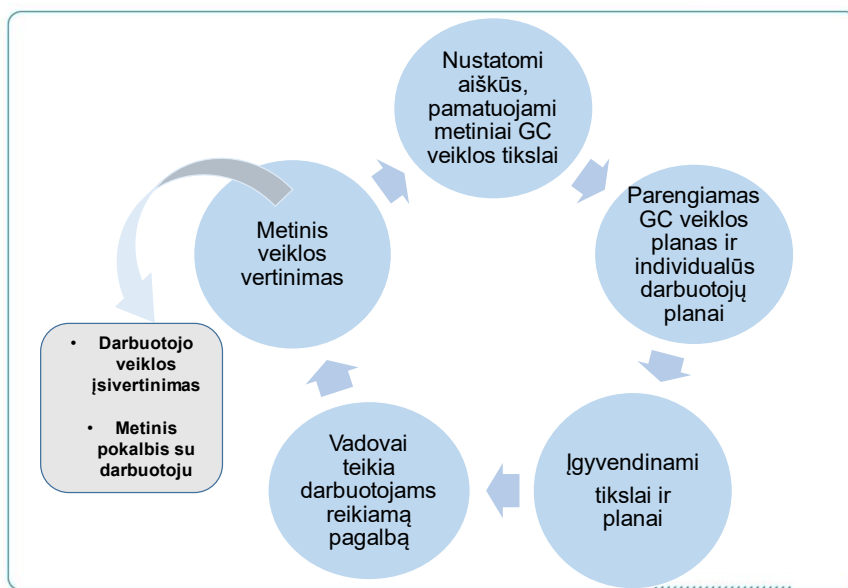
Nustatomi aiškūs, pamatuojami metiniai GC veiklos tikslai

Parengiamas GC veiklos planas ir individualūs darbuotojų planai

Įgyvendinami tikslai ir planai

Vadovai teikia darbuotojams reikiamą pagalbą

Metinis veiklos vertinimas

- Darbuotojo veiklos įsivertinimas
- Metinis pokalbis su darbuotoju